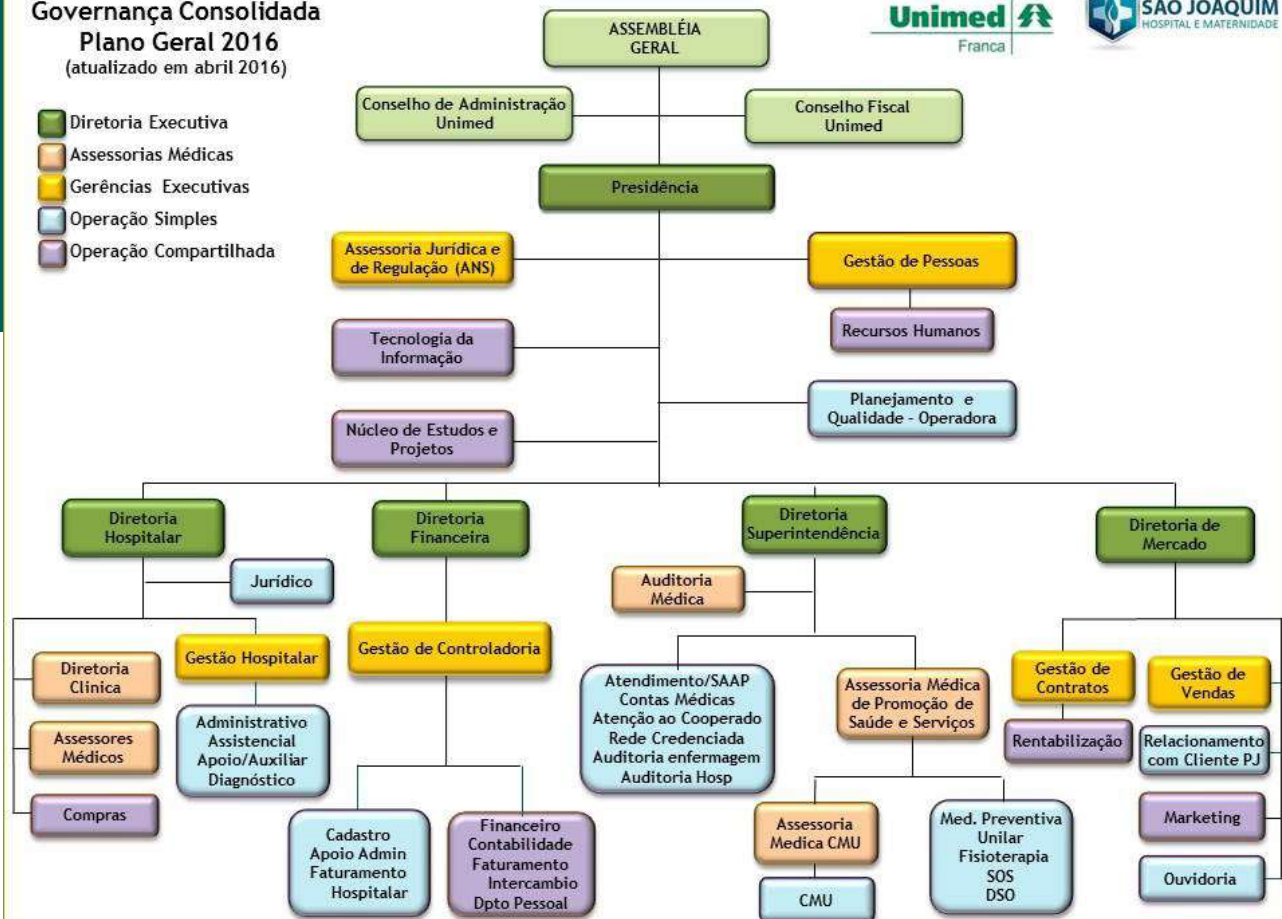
Governança Consolidada
Plano Geral 2016
(atualizado em abril 2016)

Diretoria Executiva
Assessorias Médicas
Gerências Executivas
Operação Simples
Operação Compartilhada

Unimed
Franca

SÃO JOAQUIM
HOSPITAL E MATERNIDADE

ASSEMBLÉIA GERAL

Conselho de Administração Unimed

Conselho Fiscal Unimed

Presidência

Assessoria Jurídica e de Regulação (ANS)

Gestão de Pessoas

Recursos Humanos

Tecnologia da Informação

Planejamento e Qualidade - Operadora

Núcleo de Estudos e Projetos

Diretoria Hospitalar

Jurídico

Diretoria Clinica

Gestão Hospitalar

Administrativo
Assistencial
Apoio/Auxiliar
Diagnóstico

Assessores Médicos

Compras

Diretoria Financeira

Gestão de Controladoria

Cadastro
Apoio Admin
Faturamento
Hospitalar

Financeiro
Contabilidade
Faturamento
Intercambio
Dpto Pessoal

Diretoria Superintendência

Auditoria Médica

Atendimento/SAAP
Contas Médicas
Atenção ao Cooperado
Rede Credenciada
Auditoria enfermagem
Auditoria Hosp

Assessoria Médica de Promoção de Saúde e Serviços

Assessoria Medica CMU

CMU

Med. Preventiva
Unilar
Fisioterapia
SOS
DSO

Diretoria de Mercado

Gestão de Contratos

Rentabilização

Gestão de Vendas

Relacionamento com Cliente PJ

Marketing

Ouvidoria